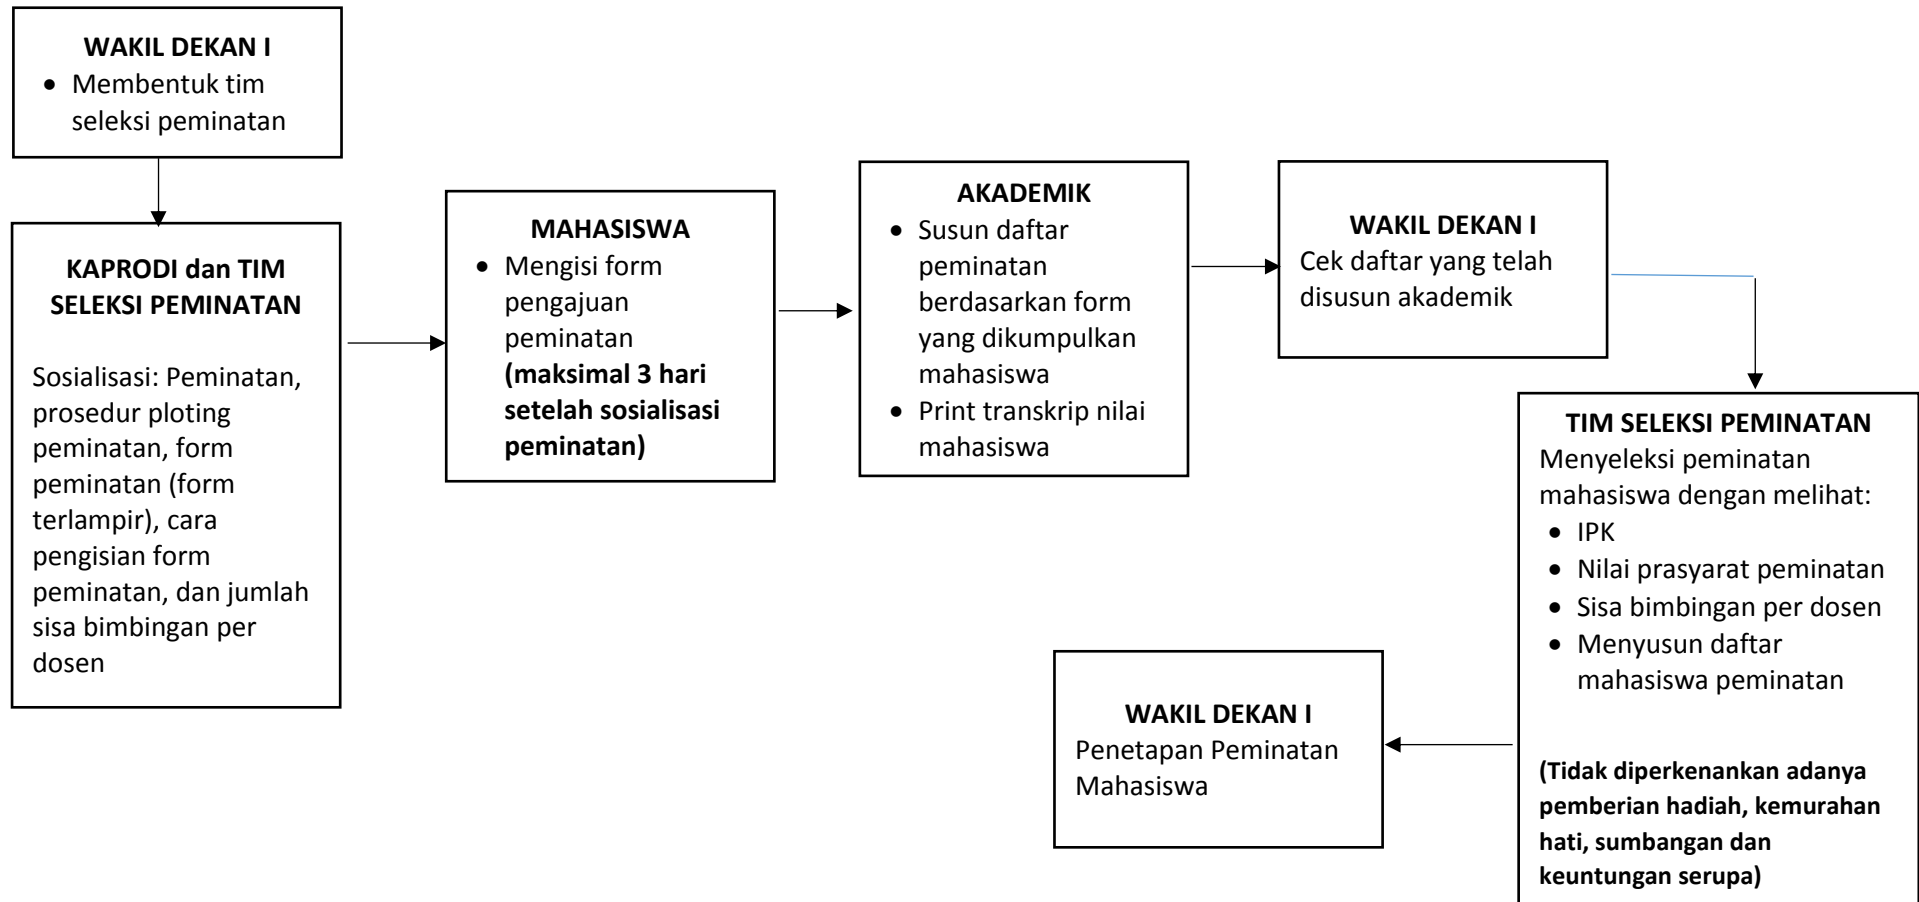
WAKIL DEKAN I
- Membentuk tim seleksi peminatan

KAPRODI dan TIM SELEKSI PEMINATAN

Sosialisasi: Peminatan, prosedur ploting peminatan, form peminatan (form terlampir), cara pengisian form peminatan, dan jumlah sisa bimbingan per dosen

MAHASISWA
- Mengisi form pengajuan peminatan **(maksimal 3 hari setelah sosialisasi peminatan)**

AKADEMIK
- Susun daftar peminatan berdasarkan form yang dikumpulkan mahasiswa
- Print transkrip nilai mahasiswa

WAKIL DEKAN I
Cek daftar yang telah disusun akademik

TIM SELEKSI PEMINATAN
Menyeleksi peminatan mahasiswa dengan melihat:
- IPK
- Nilai prasyarat peminatan
- Sisa bimbingan per dosen
- Menyusun daftar mahasiswa peminatan

**(Tidak diperkenankan adanya pemberian hadiah, kemurahan hati, sumbangan dan keuntungan serupa)**

WAKIL DEKAN I
Penetapan Peminatan Mahasiswa